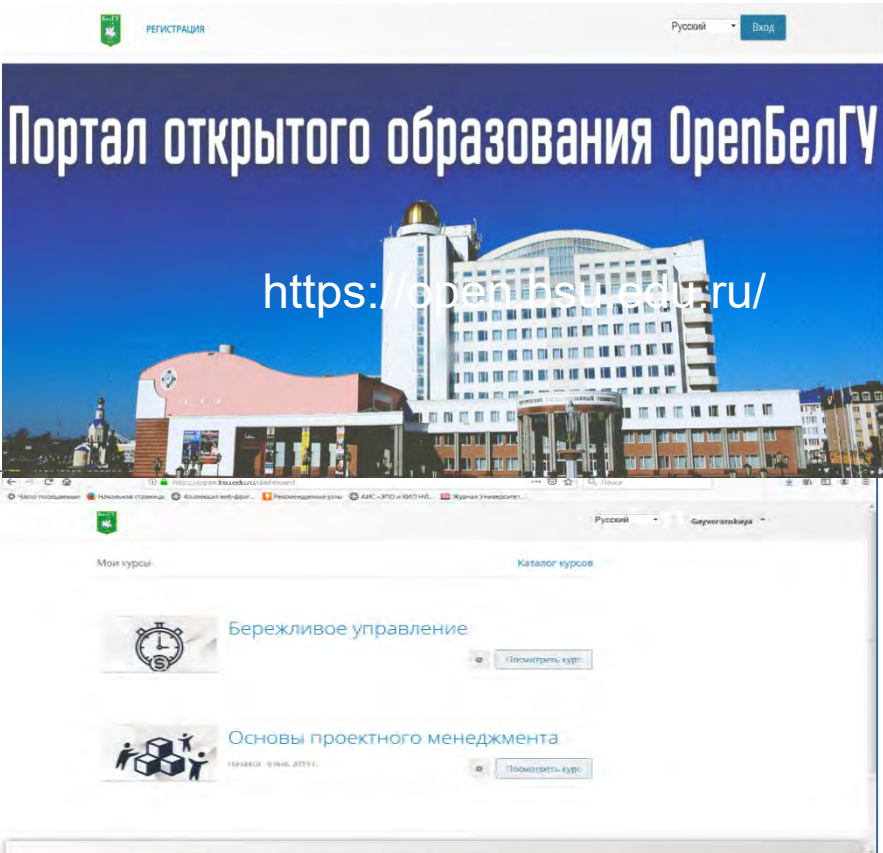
РЕГИСТРАЦИЯ

Русский

Вход

Портал открытого образования OpenБелГУ

https://open.bsu.edu.ru/

https://open.bsu.edu.ru/dashboard

Поиск

Часто посещаемые  Начальная страница  Коллекция веб-фраг...  Рекомендуемые узлы  АИС «ЭПО и КИП НИ...  Журнал Университет...

Русский

Gayvoronskaya

Мои курсы

Каталог курсов

Бережливое управление

Посмотреть курс

Основы проектного менеджмента

Начался - 9 янв. 2019 г.

Посмотреть курс